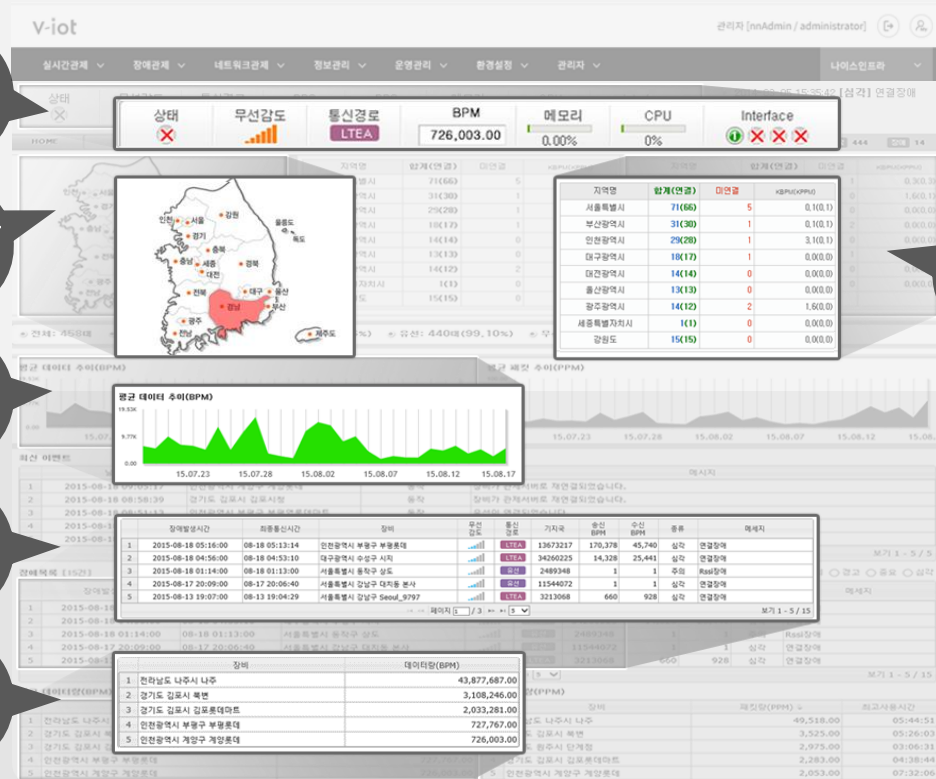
V-iot

관리자 [nnAdmin / administrator]

실시간관제 | 장애관제 | 네트워크관제 | 정보관리 | 운영관리 | 환경설정 | 관리자

나이스인프라

| 상태 | 무선감도 | 통신경로 | BPM | 메모리 | CPU | Interface |
|---|---|---|---|---|---|---|
| | | LTEA | 726,003.00 | 0.00% | 0% | |

인천 서울 강원 경기 울릉도 독도 충북 세종 충남 대전 경북 대구 울산 전북 부산 경남 광주 전남 제주도

| 지역명 | 합계(연결) | 미연결 | KBPM(KPPM) |
|---|---|---|---|
| 서울특별시 | 71(66) | 5 | 0.1(0.1) |
| 부산광역시 | 31(30) | 1 | 0.1(0.1) |
| 인천광역시 | 29(28) | 1 | 3.1(0.1) |
| 대구광역시 | 18(17) | 1 | 0.0(0.0) |
| 대전광역시 | 14(14) | 0 | 0.0(0.0) |
| 울산광역시 | 13(13) | 0 | 0.0(0.0) |
| 광주광역시 | 14(12) | 2 | 1.6(0.0) |
| 세종특별자치시 | 1(1) | 0 | 0.0(0.0) |
| 강원도 | 15(15) | 0 | 0.0(0.0) |

평균 데이터 추이(BPM)

19.53K
9.77K
0.00
15.07.23 15.07.28 15.08.02 15.08.07 15.08.12 15.08.17

| | 장애발생시간 | 최종통신시간 | 장비 | 무선감도 | 통신경로 | 기지국 | 송신BPM | 수신BPM | 종류 | 메세지 |
|---|---|---|---|---|---|---|---|---|---|---|
| 1 | 2015-08-18 05:16:00 | 08-18 05:13:14 | 인천광역시 부평구 부평롯데 | | LTEA | 13673217 | 170,378 | 45,740 | 심각 | 연결장애 |
| 2 | 2015-08-18 04:56:00 | 08-18 04:53:10 | 대구광역시 수성구 시지 | | LTEA | 34260225 | 14,328 | 25,441 | 심각 | 연결장애 |
| 3 | 2015-08-18 01:14:00 | 08-18 01:13:00 | 서울특별시 동작구 상도 | | 유선 | 2489348 | 1 | 1 | 주의 | Rssi장애 |
| 4 | 2015-08-17 20:09:00 | 08-17 20:06:40 | 서울특별시 강남구 대치동 본사 | | 유선 | 11544072 | 1 | 1 | 심각 | 연결장애 |
| 5 | 2015-08-13 19:07:00 | 08-13 19:04:29 | 서울특별시 강남구 Seoul_9797 | | LTEA | 3213068 | 660 | 928 | 심각 | 연결장애 |

페이지 1 / 3 5 보기 1 - 5 / 15

| | 장비 | 데이터량(BPM) |
|---|---|---|
| 1 | 전라남도 나주시 나주 | 43,877,687.00 |
| 2 | 경기도 김포시 북변 | 3,108,246.00 |
| 3 | 경기도 김포시 김포롯데마트 | 2,033,281.00 |
| 4 | 인천광역시 부평구 부평롯데 | 727,767.00 |
| 5 | 인천광역시 계양구 계양롯데 | 726,003.00 |